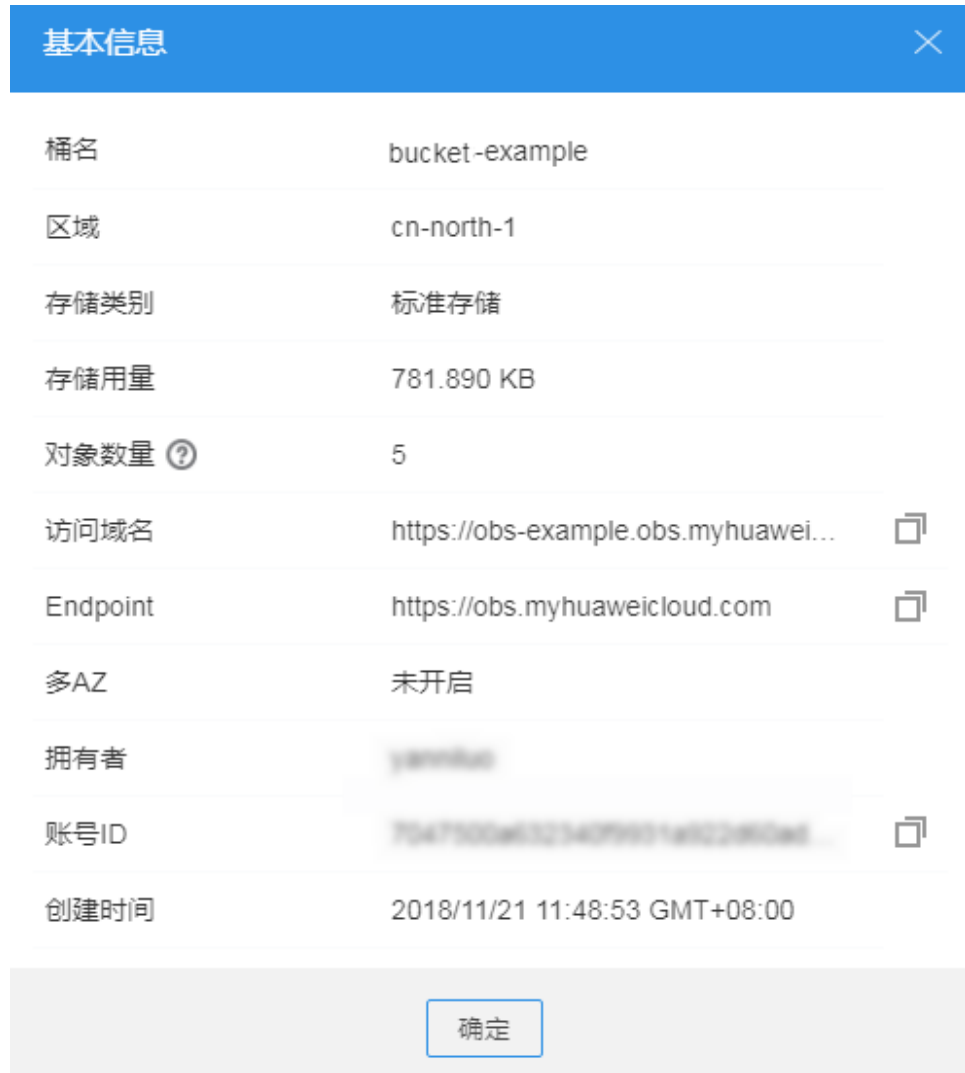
基本信息

| | |
|---|---|
| 桶名 | bucket-example |
| 区域 | cn-north-1 |
| 存储类别 | 标准存储 |
| 存储用量 | 781.890 KB |
| 对象数量 | 5 |
| 访问域名 | https://obs-example.obs.myhuawei... |
| Endpoint | https://obs.myhuaweicloud.com |
| 多AZ | 未开启 |
| 拥有者 | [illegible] |
| 账号ID | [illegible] |
| 创建时间 | 2018/11/21 11:48:53 GMT+08:00 |

确定